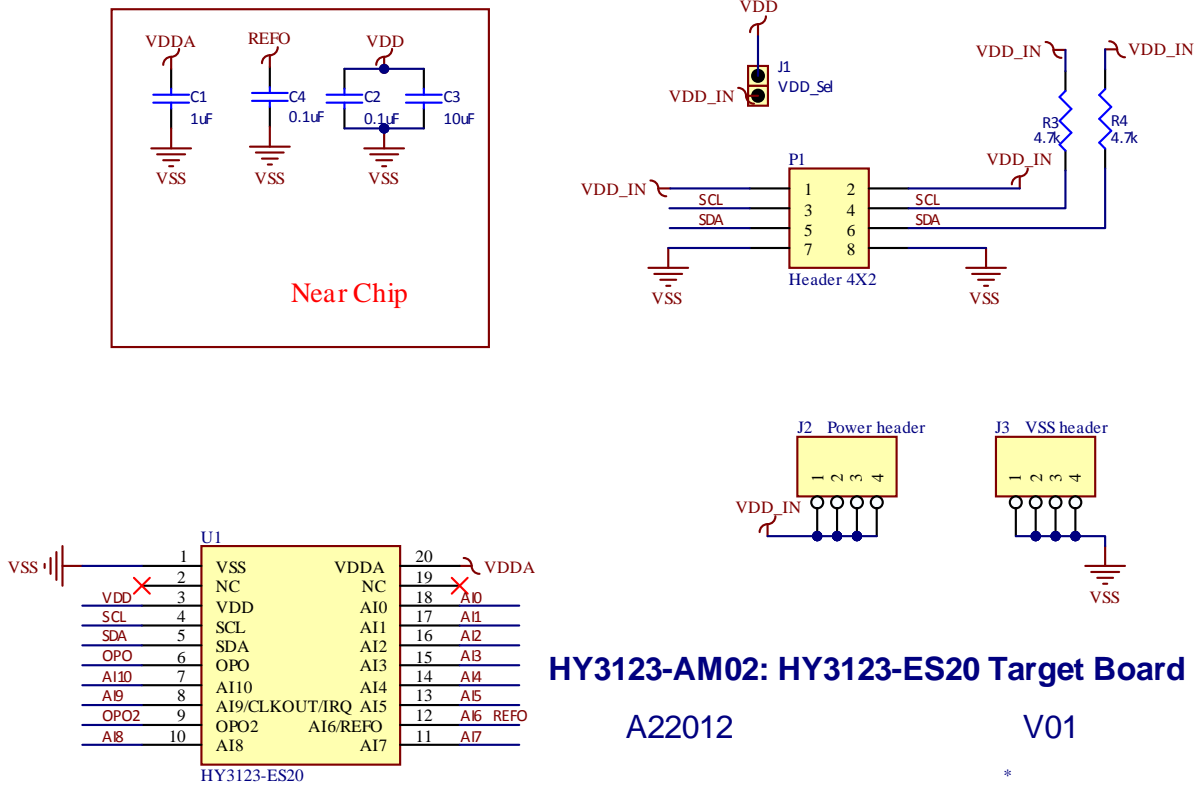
VDDA
C1
1uF
VSS
REFO
C4
0.1uF
VSS
VDD
C2
0.1uF
C3
10uF
VSS

Near Chip

VDD
J1
VDD_Sel
VDD_IN

VDD_IN
VDD_IN
R3
4.7k
R4
4.7k
VDD_IN

P1
VDD_IN
SCL
SDA
1 2
3 4
5 6
7 8
SCL
SDA
VSS
Header 4X2
VSS

J2 Power header
1 2 3 4
VDD_IN

J3 VSS header
1 2 3 4
VSS

U1
VSS
1 VSS
2 NC
VDD 3 VDD
SCL 4 SCL
SDA 5 SDA
OPO 6 OPO
AI10 7 AI10
AI9 8 AI9/CLKOUT/IRQ
OPO2 9 OPO2
AI8 10 AI8
20 VDDA VDDA
19 NC
18 AI0 AI0
17 AI1 AI1
16 AI2 AI2
15 AI3 AI3
14 AI4 AI4
13 AI5 AI5
12 AI6/REFO AI6 REFO
11 AI7 AI7
HY3123-ES20

HY3123-AM02: HY3123-ES20 Target Board

A22012

V01

*